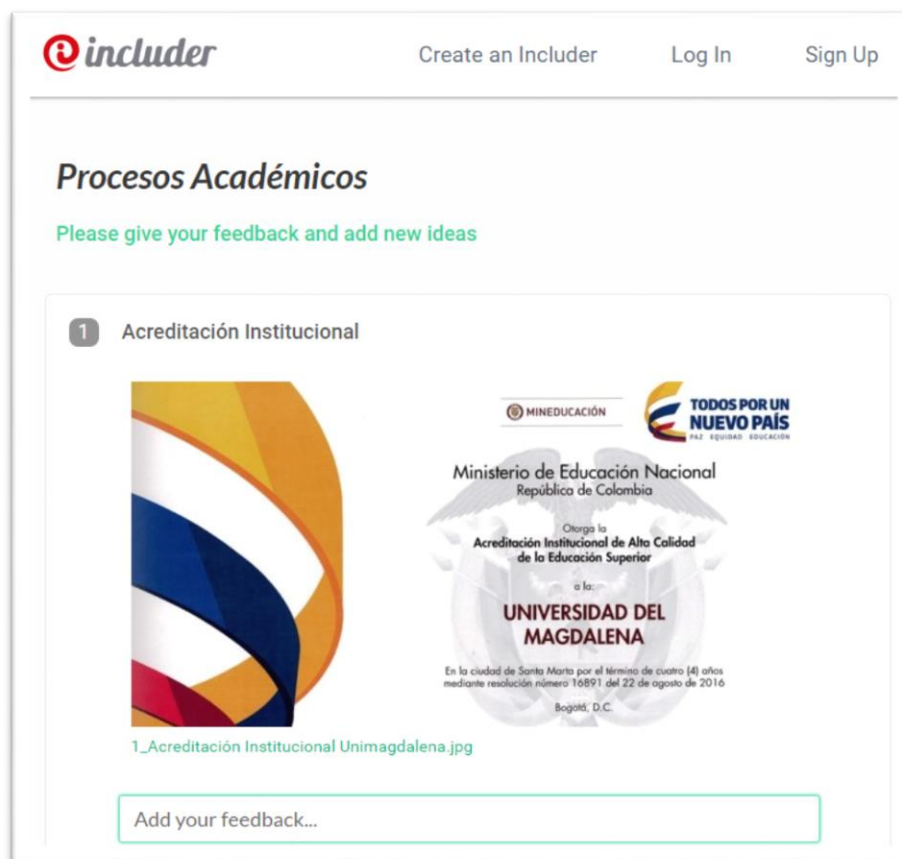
includer

Create an Includer

Log In

Sign Up

Procesos Académicos

Please give your feedback and add new ideas

1 Acreditación Institucional

MINEDUCACIÓN

TODOS POR UN NUEVO PAÍS
PAZ EQUIDAD EDUCACIÓN

Ministerio de Educación Nacional
República de Colombia

Otorga la
Acreditación Institucional de Alta Calidad de la Educación Superior

a la:

UNIVERSIDAD DEL MAGDALENA

En la ciudad de Santa Marta por el término de cuatro (4) años mediante resolución número 16891 del 22 de agosto de 2016

Bogotá, D.C.

1_Acreditación Institucional Unimagdalena.jpg

Add your feedback...